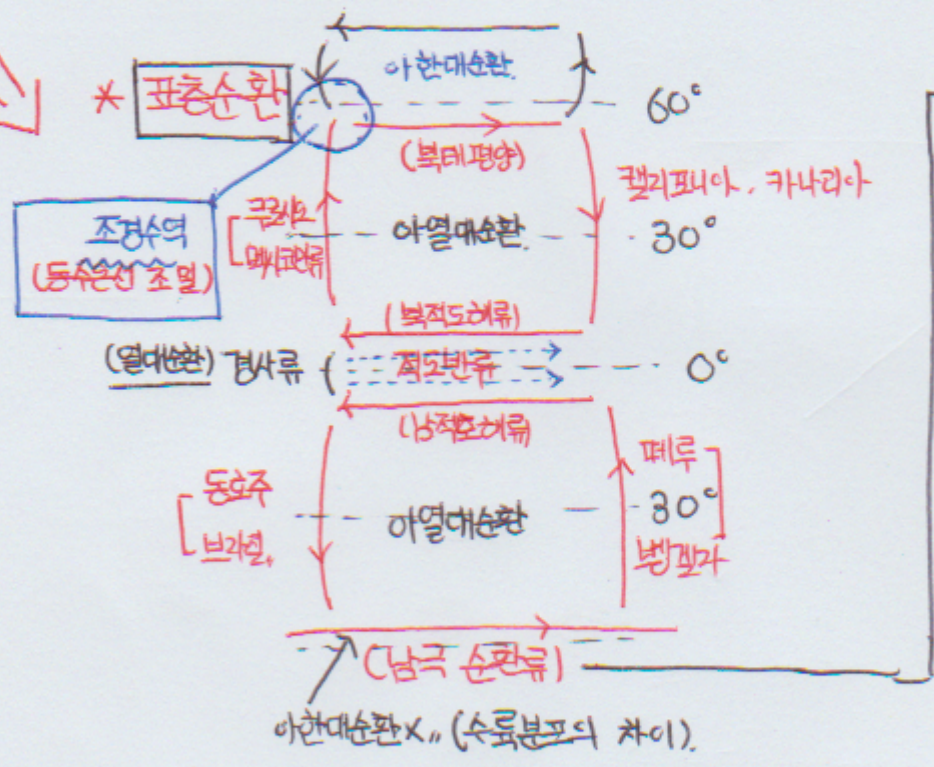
* 표층순환

아한대순환

60°

(북태평양)

캘리포니아, 카나리아

조경수역
(동수온선 조밀)

쿠로시오
멕시코만류

아열대순환

30°

(북적도해류)

(열대순환) 경사류

적도반류

0°

(남적도해류)

페루

동오주
브라질

아열대순환

30°

벵겔라

(남극 순환류)

아한대순환X. (수륙분포의 차이).